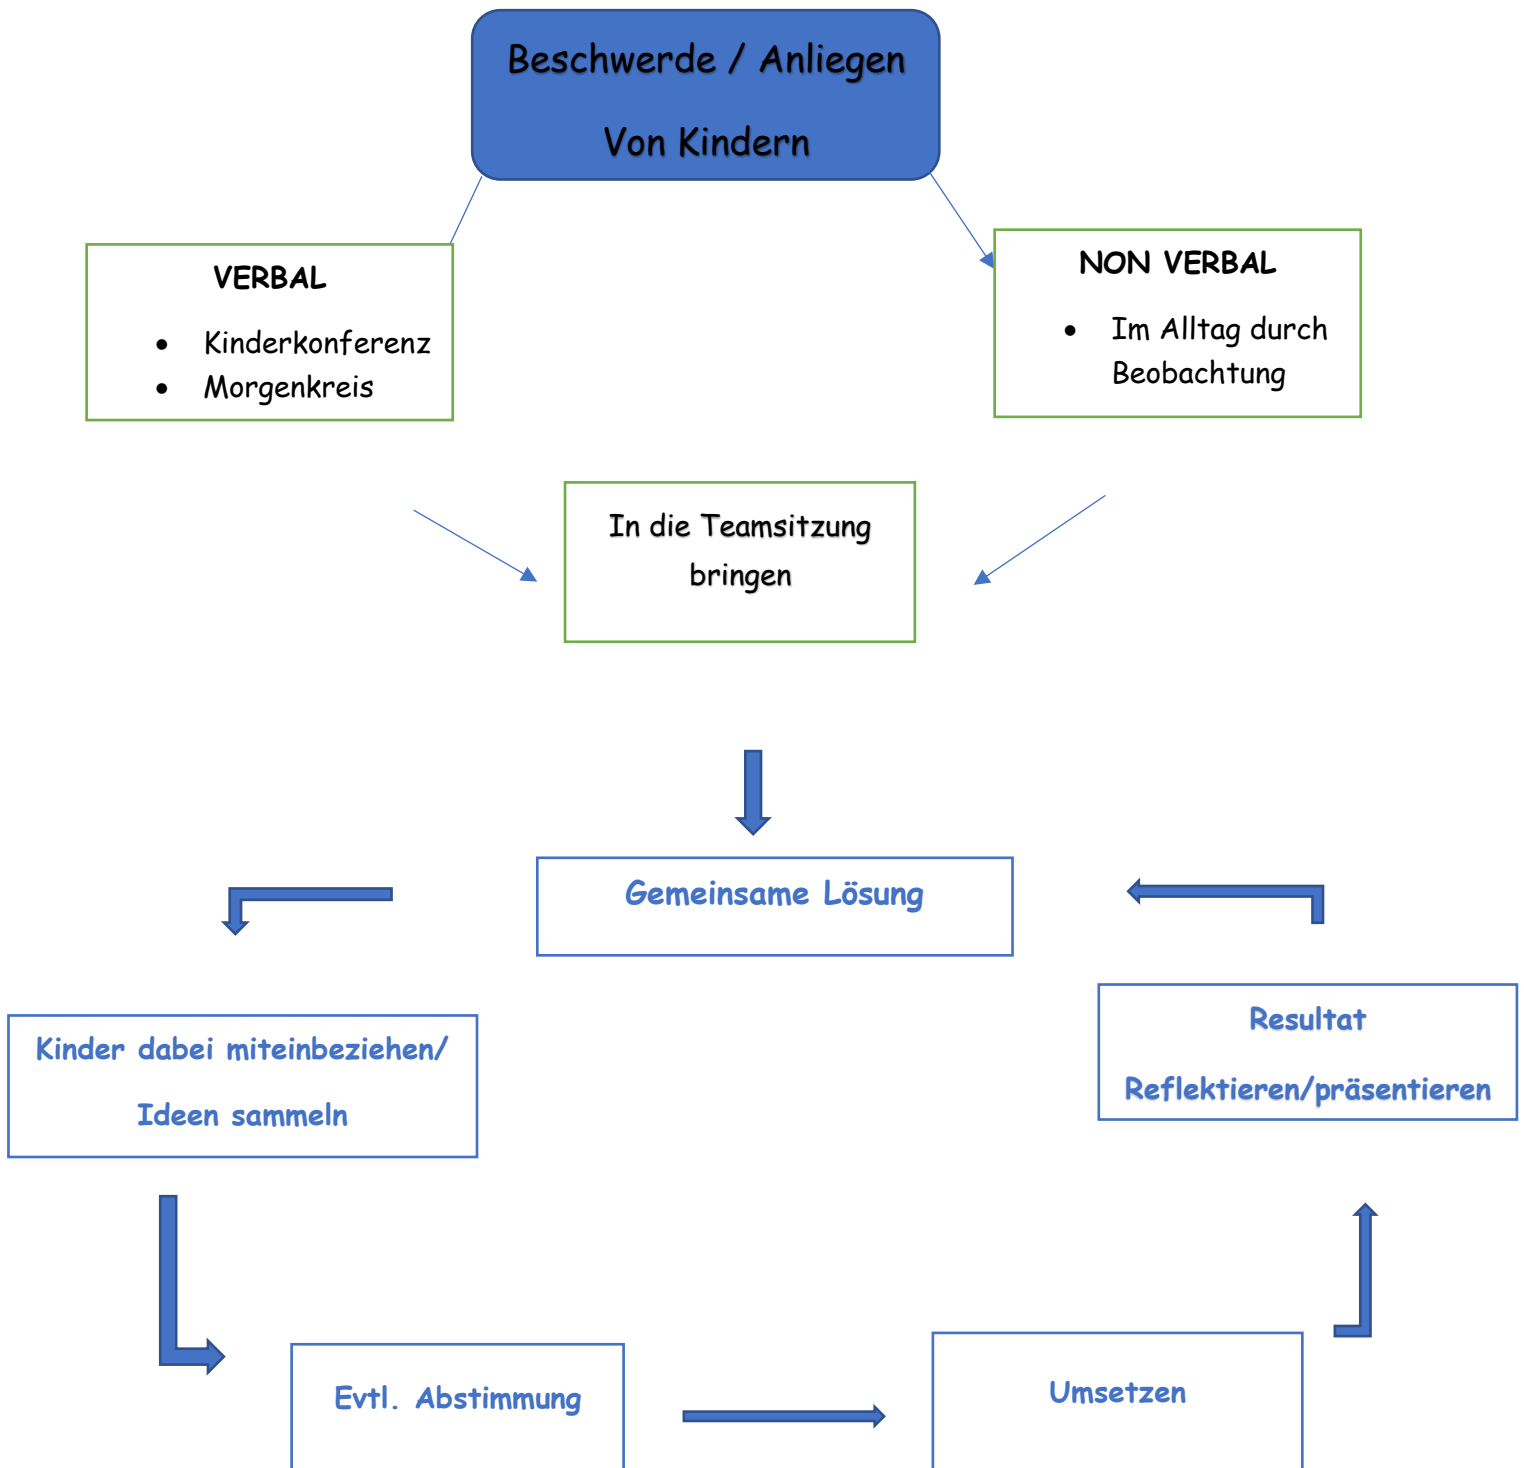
Beschwerde / Anliegen

Von Kindern

VERBAL

- Kinderkonferenz
- Morgenkreis

NON VERBAL

- Im Alltag durch Beobachtung

In die Teamsitzung bringen

Gemeinsame Lösung

Kinder dabei miteinbeziehen/

Ideen sammeln

Resultat

Reflektieren/präsentieren

Evtl. Abstimmung

Umsetzen